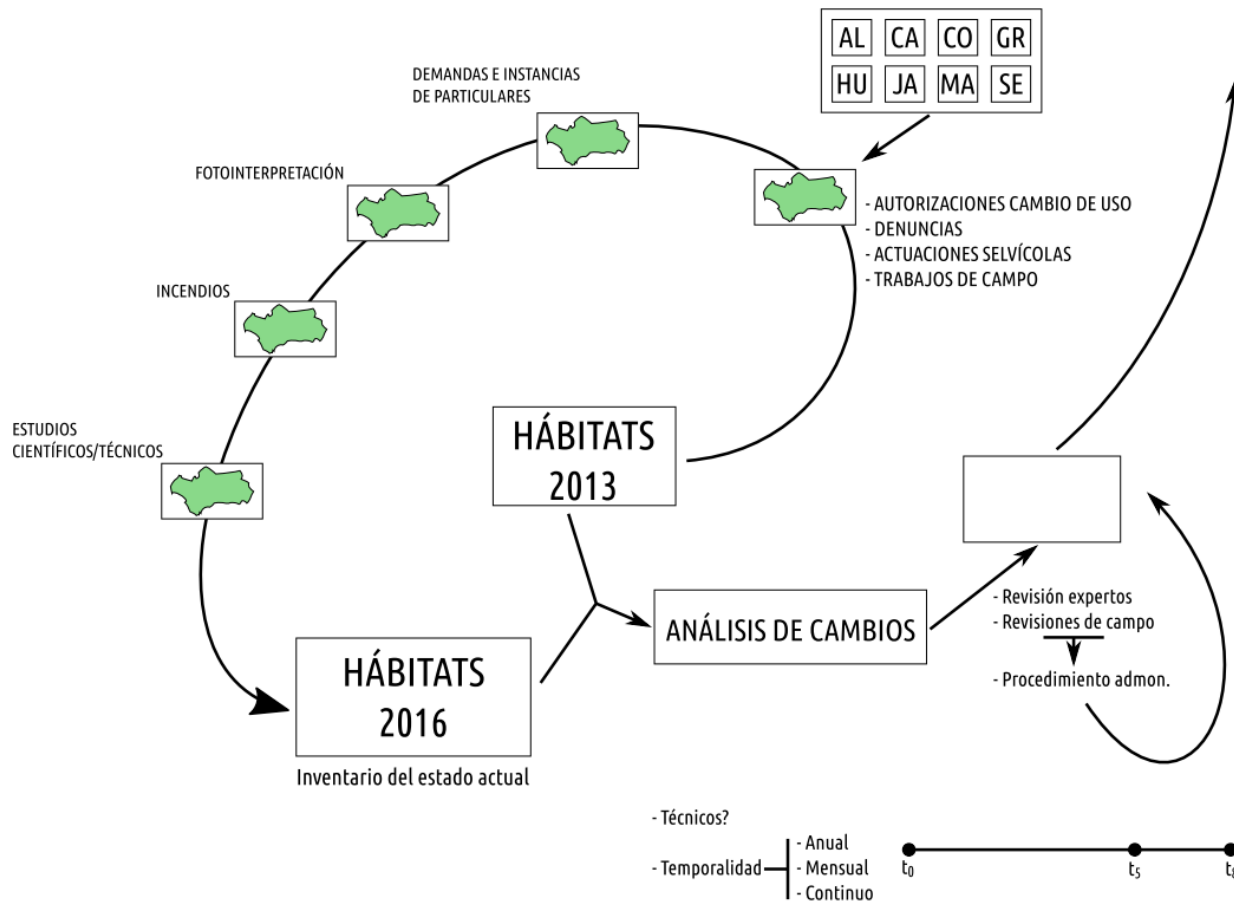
AL CA CO GR
HU JA MA SE

DEMANDAS E INSTANCIAS DE PARTICULARES

FOTOINTERPRETACIÓN

INCENDIOS

ESTUDIOS CIENTÍFICOS/TÉCNICOS

- AUTORIZACIONES CAMBIO DE USO
- DENUNCIAS
- ACTUACIONES SELVÍCOLAS
- TRABAJOS DE CAMPO

HÁBITATS 2013

HÁBITATS 2016

Inventario del estado actual

ANÁLISIS DE CAMBIOS

- Revisión expertos
- Revisiones de campo
- Procedimiento admon.

- Técnicos?
- Temporalidad
- Anual
- Mensual
- Continuo

$t_0$ $t_5$ $t_{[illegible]}$